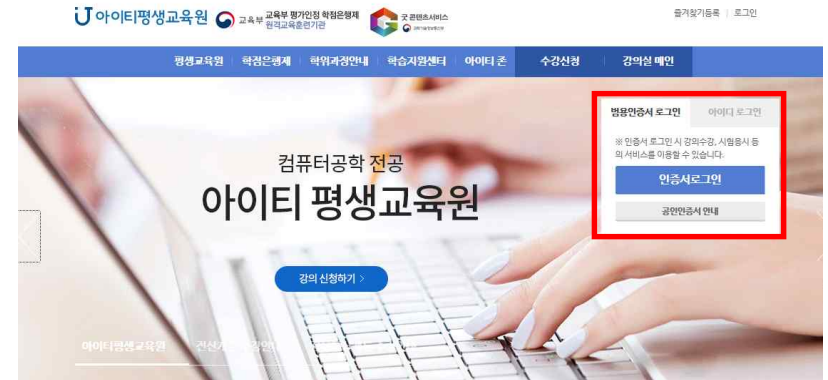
아이티평생교육원 교육부 교육부 평가인정 학점은행제 원격교육훈련기관 굿 콘텐츠서비스

즐겨찾기등록 | 로그인

평생교육원 | 학점은행제 | 학위과정안내 | 학습지원센터 | 아이티 존 | 수강신청 | 강의실 메인

컴퓨터공학 전공
아이티 평생교육원

강의 신청하기 >

범용인증서 로그인 | 아이디 로그인

※ 인증서 로그인 시 강의수강, 시험응시 등의 서비스를 이용할 수 있습니다.

인증서로그인

공인인증서 안내

아이티평생교육원 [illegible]